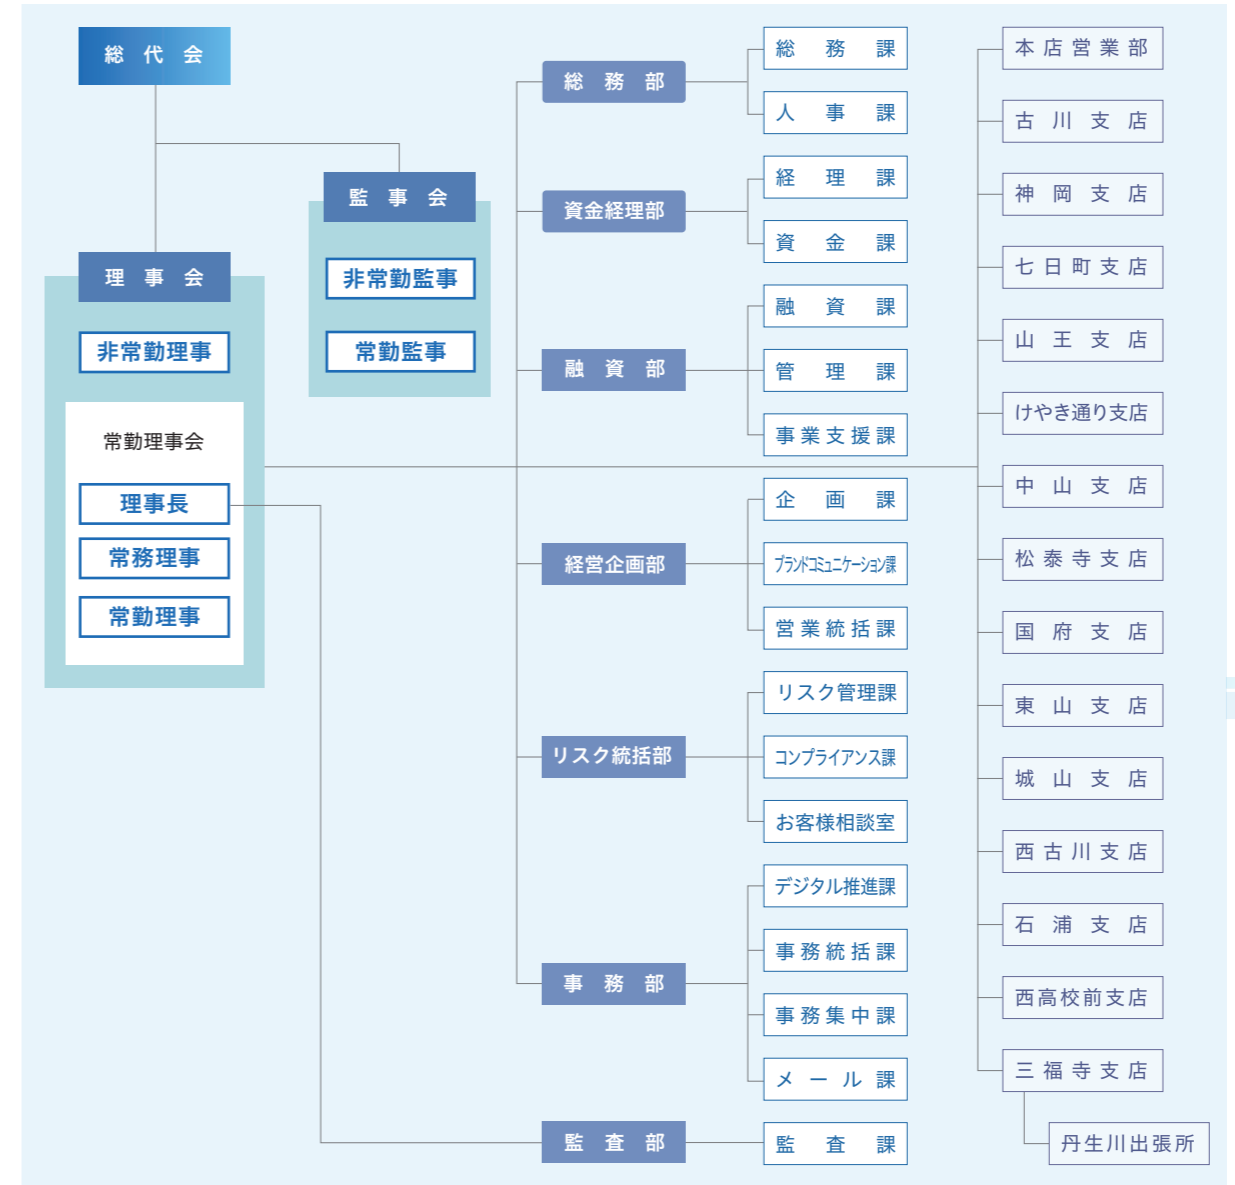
総代会

監事会

非常勤監事

常勤監事

理事会

非常勤理事

常勤理事会

理事長

常務理事

常勤理事

総務部

総務課

人事課

資金経理部

経理課

資金課

融資部

融資課

管理課

事業支援課

経営企画部

企画課

ブランドコミュニケーション課

営業統括課

リスク統括部

リスク管理課

コンプライアンス課

お客様相談室

事務部

デジタル推進課

事務統括課

事務集中課

メール課

監査部

監査課

本店営業部

古川支店

神岡支店

七日町支店

山王支店

けやき通り支店

中山支店

松泰寺支店

国府支店

東山支店

城山支店

西古川支店

石浦支店

西高校前支店

三福寺支店

丹生川出張所